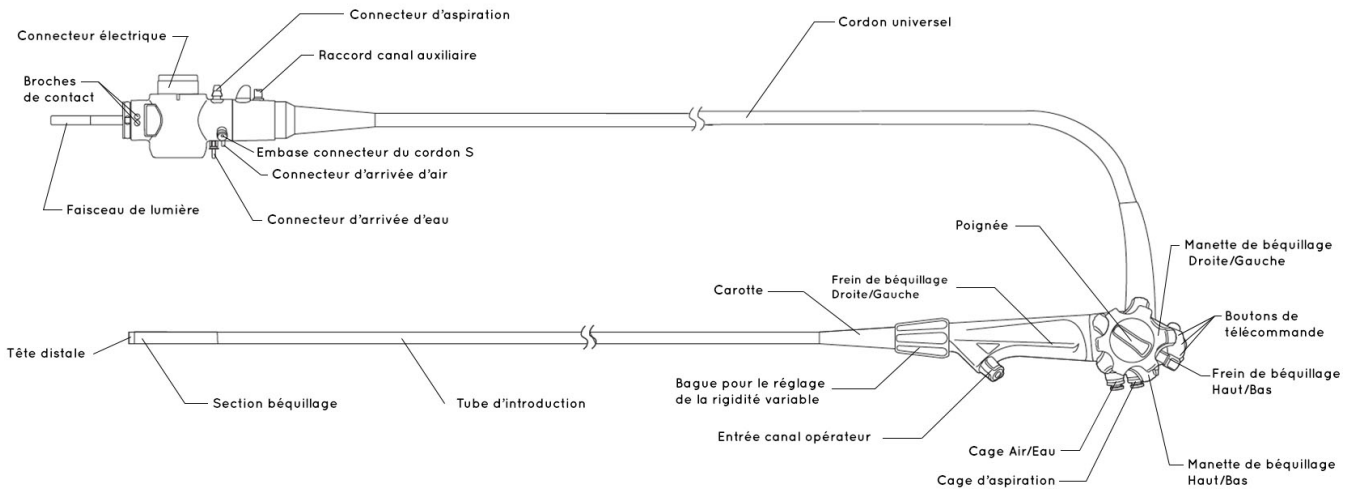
Connecteur d'aspiration
Connecteur électrique
Raccord canal auxiliaire
Cordon universel
Broches de contact
Embase connecteur du cordon S
Connecteur d'arrivée d'air
Faisceau de lumière
Connecteur d'arrivée d'eau
Poignée
Manette de béquillage Droite/Gauche
Frein de béquillage Droite/Gauche
Carotte
Boutons de télécommande
Tête distale
Frein de béquillage Haut/Bas
Bague pour le réglage de la rigidité variable
Section béquillage
Tube d'introduction
Entrée canal opérateur
Cage Air/Eau
Manette de béquillage Haut/Bas
Cage d'aspiration